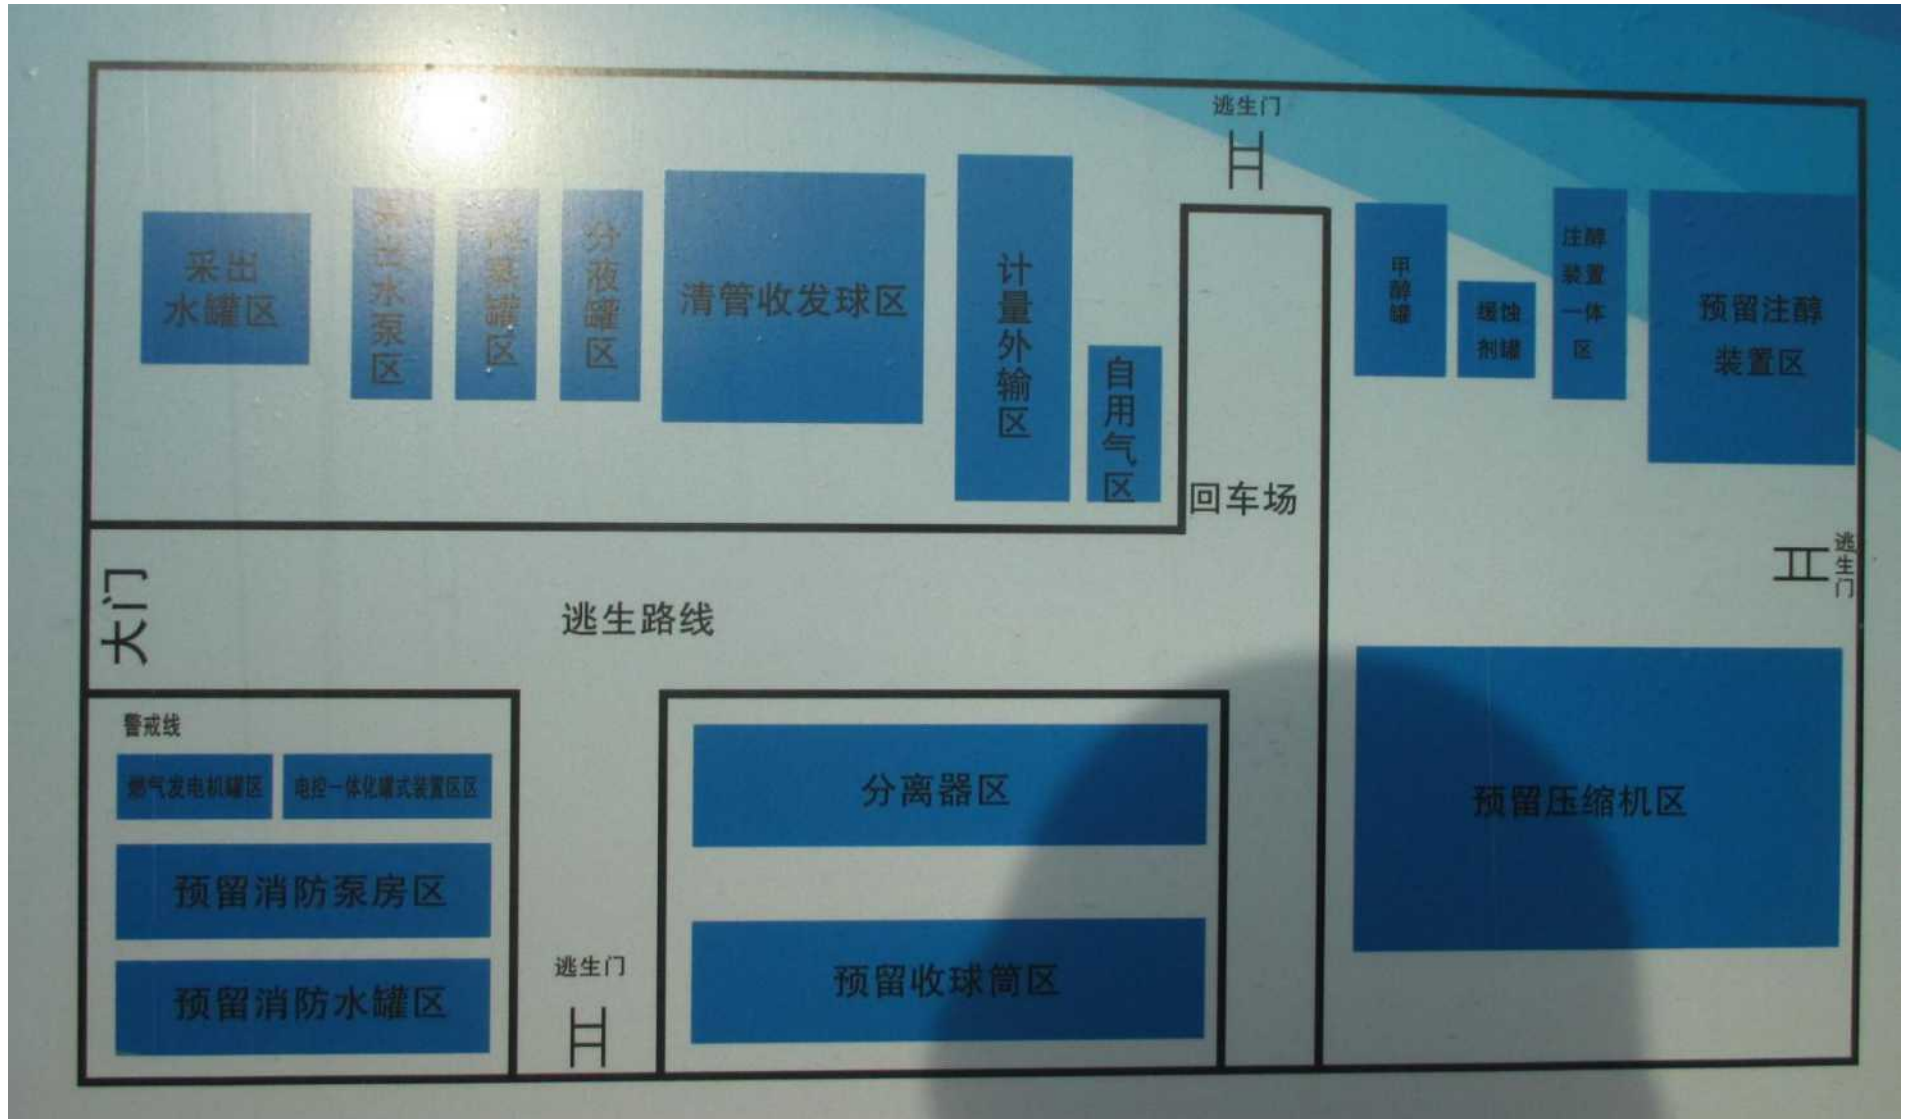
逃生门

采出水罐区

采出水泵区

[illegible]罐区

分液罐区

清管收发球区

计量外输区

自用气区

回车场

甲醇罐

缓蚀剂罐

注醇装置一体区

预留注醇装置区

逃生门

大门

逃生路线

警戒线

燃气发电机罐区

电控一体化罐式装置区区

预留消防泵房区

预留消防水罐区

逃生门

分离器区

预留收球筒区

预留压缩机区